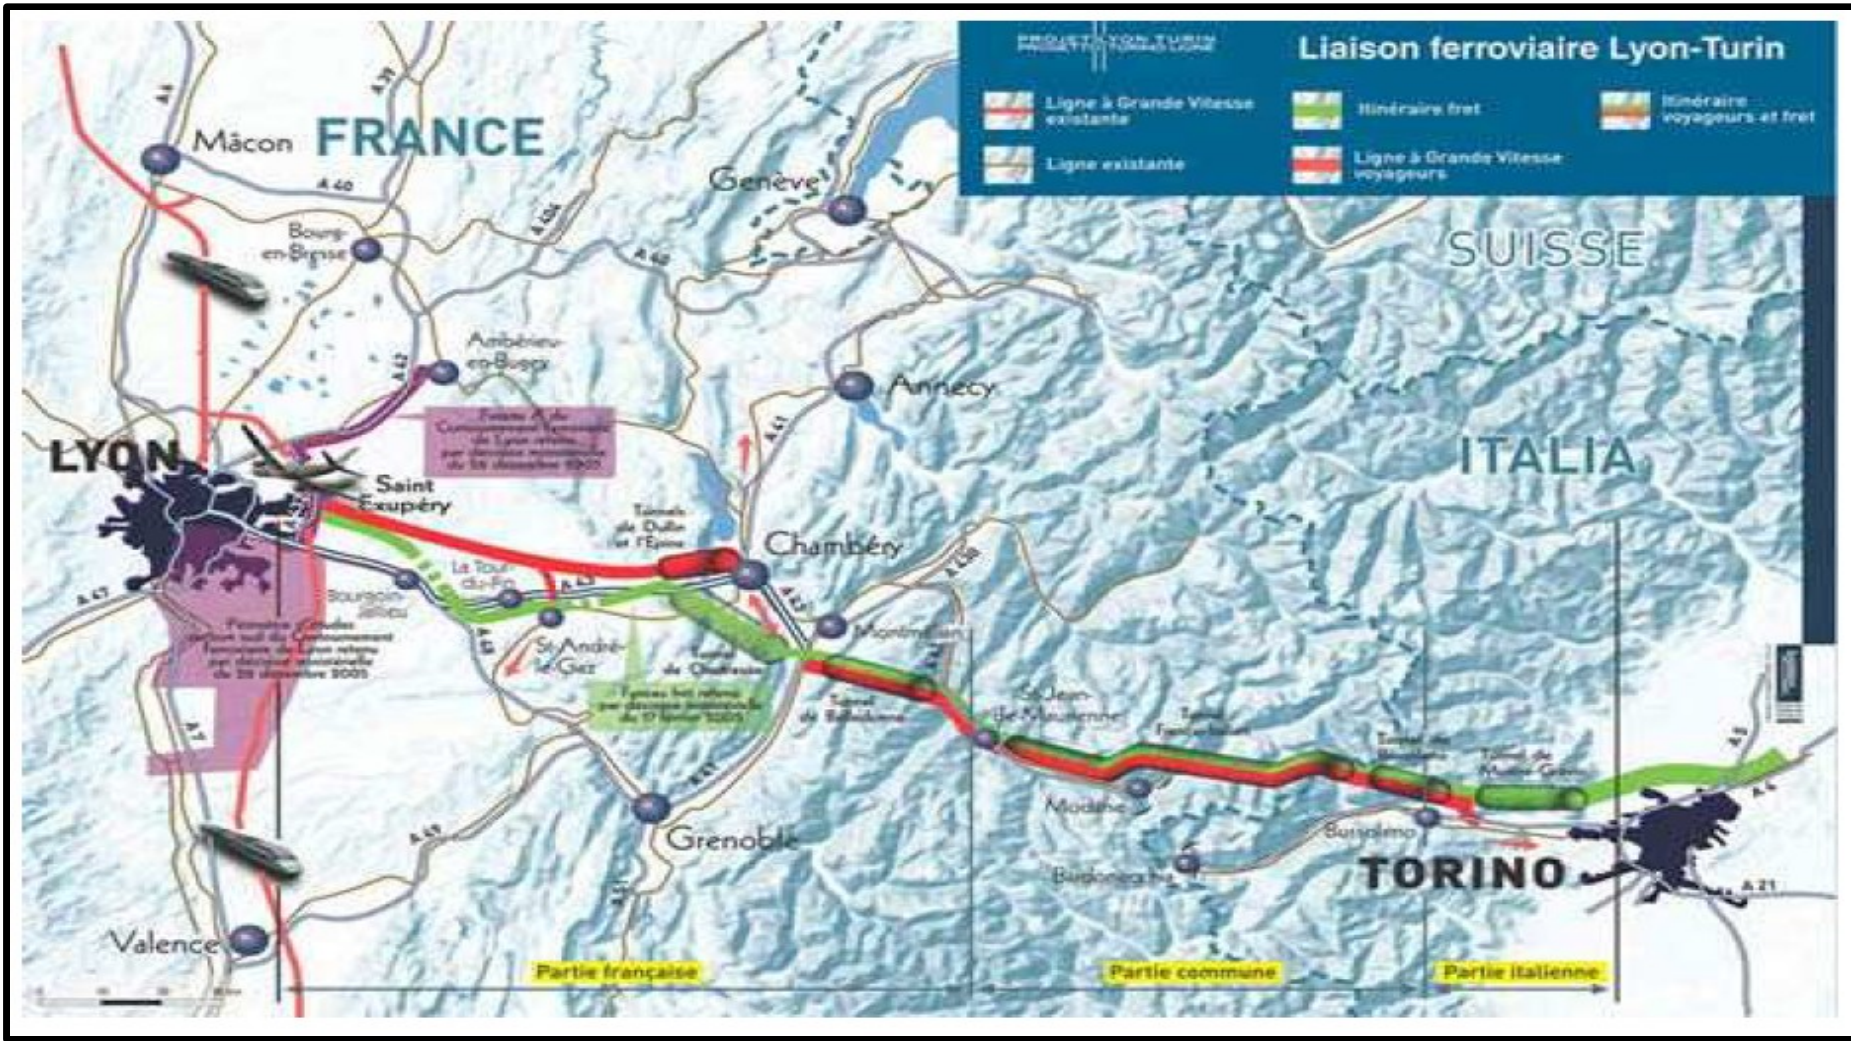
PROJET LYON TURIN

Liaison ferroviaire Lyon-Turin

Ligne à Grande Vitesse existante

Itinéraire fret

Itinéraire voyageurs et fret

Ligne existante

Ligne à Grande Vitesse voyageurs

FRANCE

SUISSE

ITALIA

Mâcon

A 6

A 39

A 40

A 404

A 40

Genève

Bourg-en-Bresse

Ambérieu-en-Bugey

A 42

Annecy

A 41

LYON

Saint Exupéry

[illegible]

Tunnels de Dullin et l'Epine

Chambéry

A 43

La Tour-du-Pin

Bourgoin-Jallieu

St André-le-Gaz

A 43

A 48

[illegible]

Tunnel de Chartreuse

Tunnel de Belledonne

Montmélian

St Jean-de-Maurienne

Tunnel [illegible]

Tunnel de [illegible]

Tunnel de Musine Giaveno

Modane

Bussoleno

Bardonecchia

TORINO

A 5

A 4

A 21

A 47

A 7

A 49

A 41

Grenoble

A 51

Valence

Partie française

Partie commune

Partie italienne